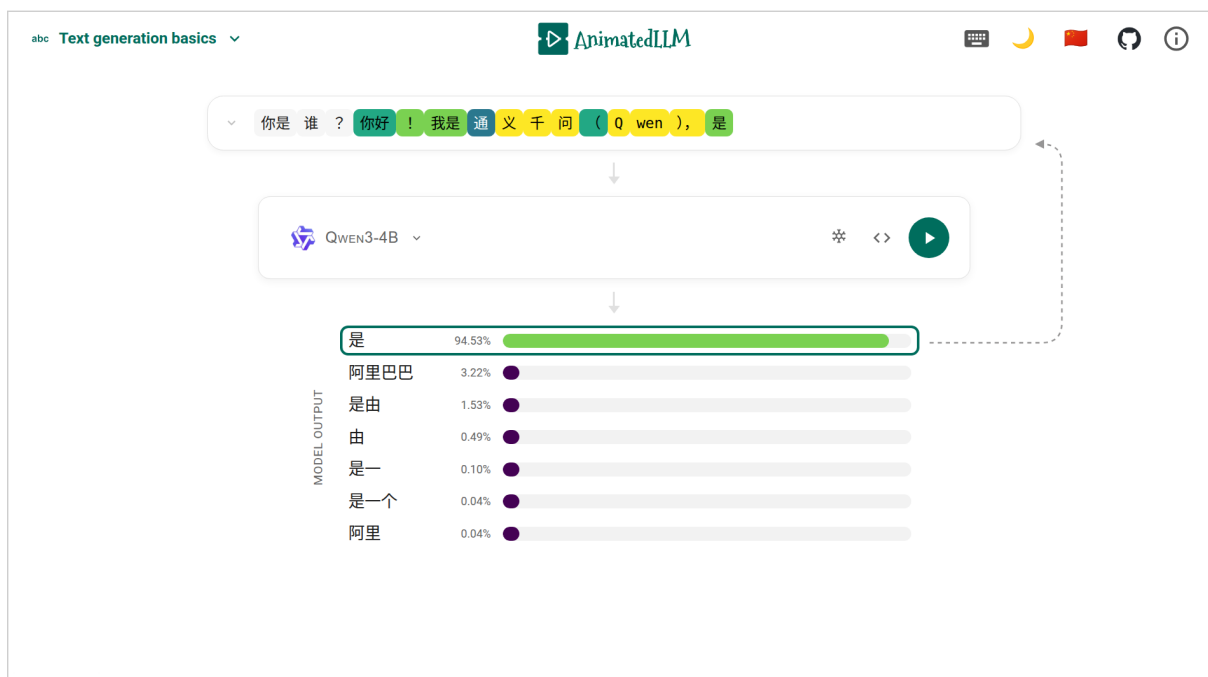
abc Text generation basics

AnimatedLLM

你是 谁 ? 你好 ! 我是 通 义 千 问 ( Q wen ), 是

Qwen3-4B

MODEL OUTPUT

| | |
|---|---|
| 是 | 94.53% |
| 阿里巴巴 | 3.22% |
| 是由 | 1.53% |
| 由 | 0.49% |
| 是一 | 0.10% |
| 是一个 | 0.04% |
| 阿里 | 0.04% |